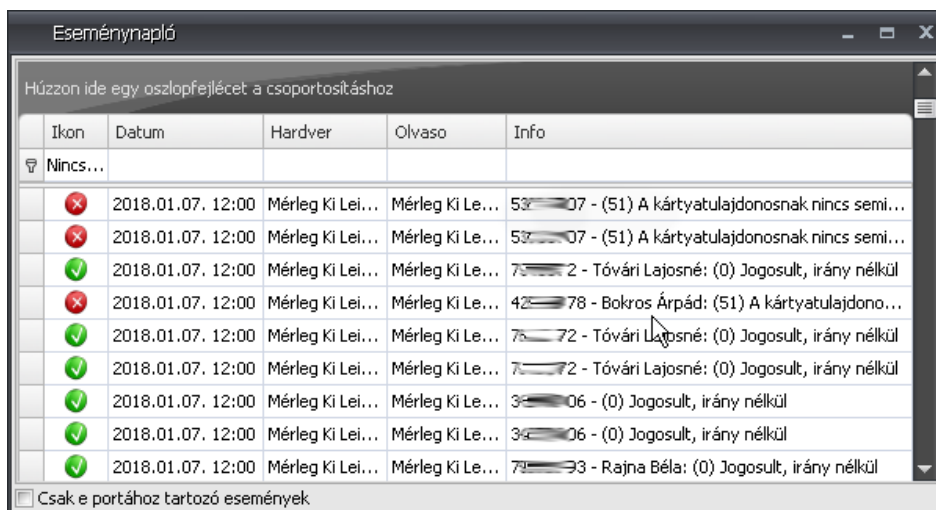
Eseménynapló

Húzzon ide egy oszlopfejlécet a csoportosításhoz

| Ikon | Datum | Hardver | Olvaso | Info |
|---|---|---|---|---|
| Nincs... | | | | |
| | 2018.01.07. 12:00 | Mérleg Ki Lei... | Mérleg Ki Le... | 5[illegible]07 - (51) A kártyatulajdonosnak nincs semi... |
| | 2018.01.07. 12:00 | Mérleg Ki Lei... | Mérleg Ki Le... | 5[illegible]07 - (51) A kártyatulajdonosnak nincs semi... |
| | 2018.01.07. 12:00 | Mérleg Ki Lei... | Mérleg Ki Le... | 7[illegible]2 - Tóvári Lajosné: (0) Jogosult, irány nélkül |
| | 2018.01.07. 12:00 | Mérleg Ki Lei... | Mérleg Ki Le... | 42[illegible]78 - Bokros Árpád: (51) A kártyatulajdono... |
| | 2018.01.07. 12:00 | Mérleg Ki Lei... | Mérleg Ki Le... | 7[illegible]72 - Tóvári Lajosné: (0) Jogosult, irány nélkül |
| | 2018.01.07. 12:00 | Mérleg Ki Lei... | Mérleg Ki Le... | 7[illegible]72 - Tóvári Lajosné: (0) Jogosult, irány nélkül |
| | 2018.01.07. 12:00 | Mérleg Ki Lei... | Mérleg Ki Le... | 3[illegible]06 - (0) Jogosult, irány nélkül |
| | 2018.01.07. 12:00 | Mérleg Ki Lei... | Mérleg Ki Le... | 3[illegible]06 - (0) Jogosult, irány nélkül |
| | 2018.01.07. 12:00 | Mérleg Ki Lei... | Mérleg Ki Le... | 7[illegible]93 - Rajna Béla: (0) Jogosult, irány nélkül |

Csak e portához tartozó események